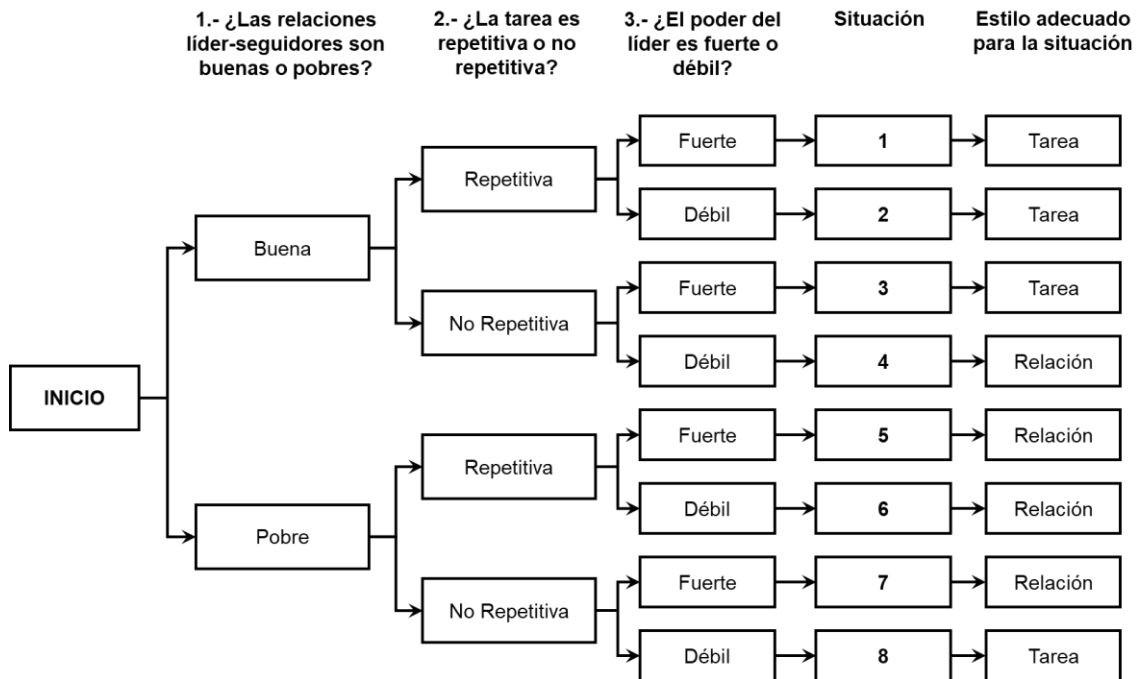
1.- ¿Las relaciones líder-seguidores son buenas o pobres?

2.- ¿La tarea es repetitiva o no repetitiva?

3.- ¿El poder del líder es fuerte o débil?

Situación

Estilo adecuado para la situación

INICIO

Buena

Repetitiva

Fuerte

1

Tarea

Débil

2

Tarea

No Repetitiva

Fuerte

3

Tarea

Débil

4

Relación

Pobre

Repetitiva

Fuerte

5

Relación

Débil

6

Relación

No Repetitiva

Fuerte

7

Relación

Débil

8

Tarea